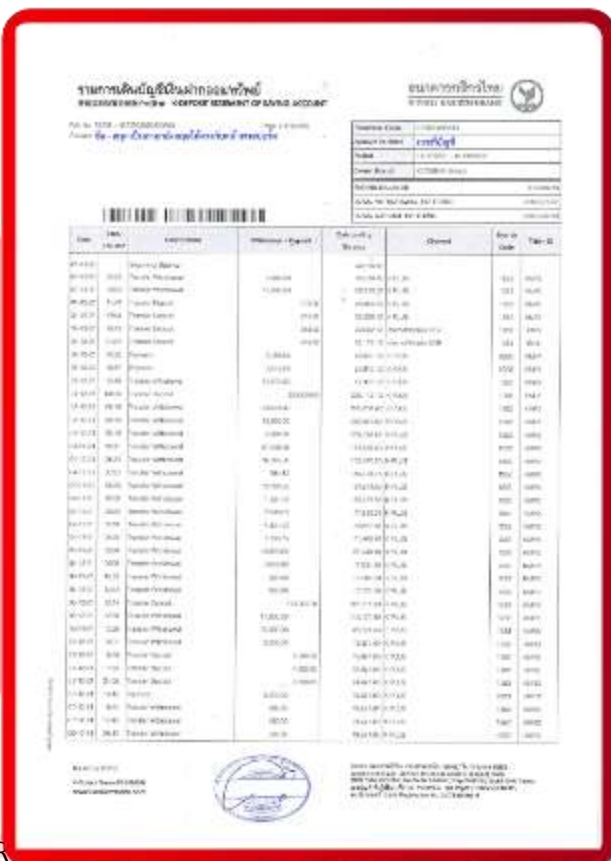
รายการเดินบัญชีเงินฝากออมทรัพย์
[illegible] CORPORATE STATEMENT OF SAVING ACCOUNT

ธนาคารกสิกรไทย
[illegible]

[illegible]

| Date | Time | Descriptions | Withdrawal / Deposit | Outstanding Balance | Channel | Service Code | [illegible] |
|---|---|---|---|---|---|---|---|
| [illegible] | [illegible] | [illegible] | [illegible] | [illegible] | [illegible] | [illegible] | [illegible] |

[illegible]